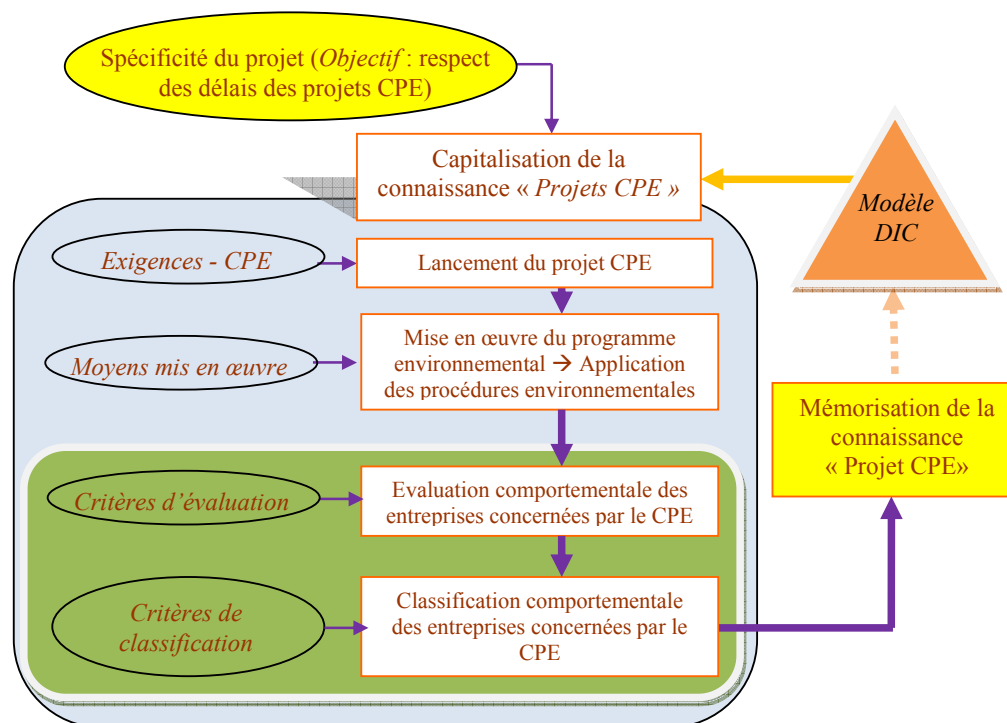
Spécificité du projet (*Objectif* : respect des délais des projets CPE)

Capitalisation de la connaissance « *Projets CPE* »

*Modèle DIC*

*Exigences - CPE*

Lancement du projet CPE

*Moyens mis en œuvre*

Mise en œuvre du programme environnemental → Application des procédures environnementales

Mémorisation de la connaissance « Projet CPE»

*Critères d'évaluation*

Evaluation comportementale des entreprises concernées par le CPE

*Critères de classification*

Classification comportementale des entreprises concernées par le CPE